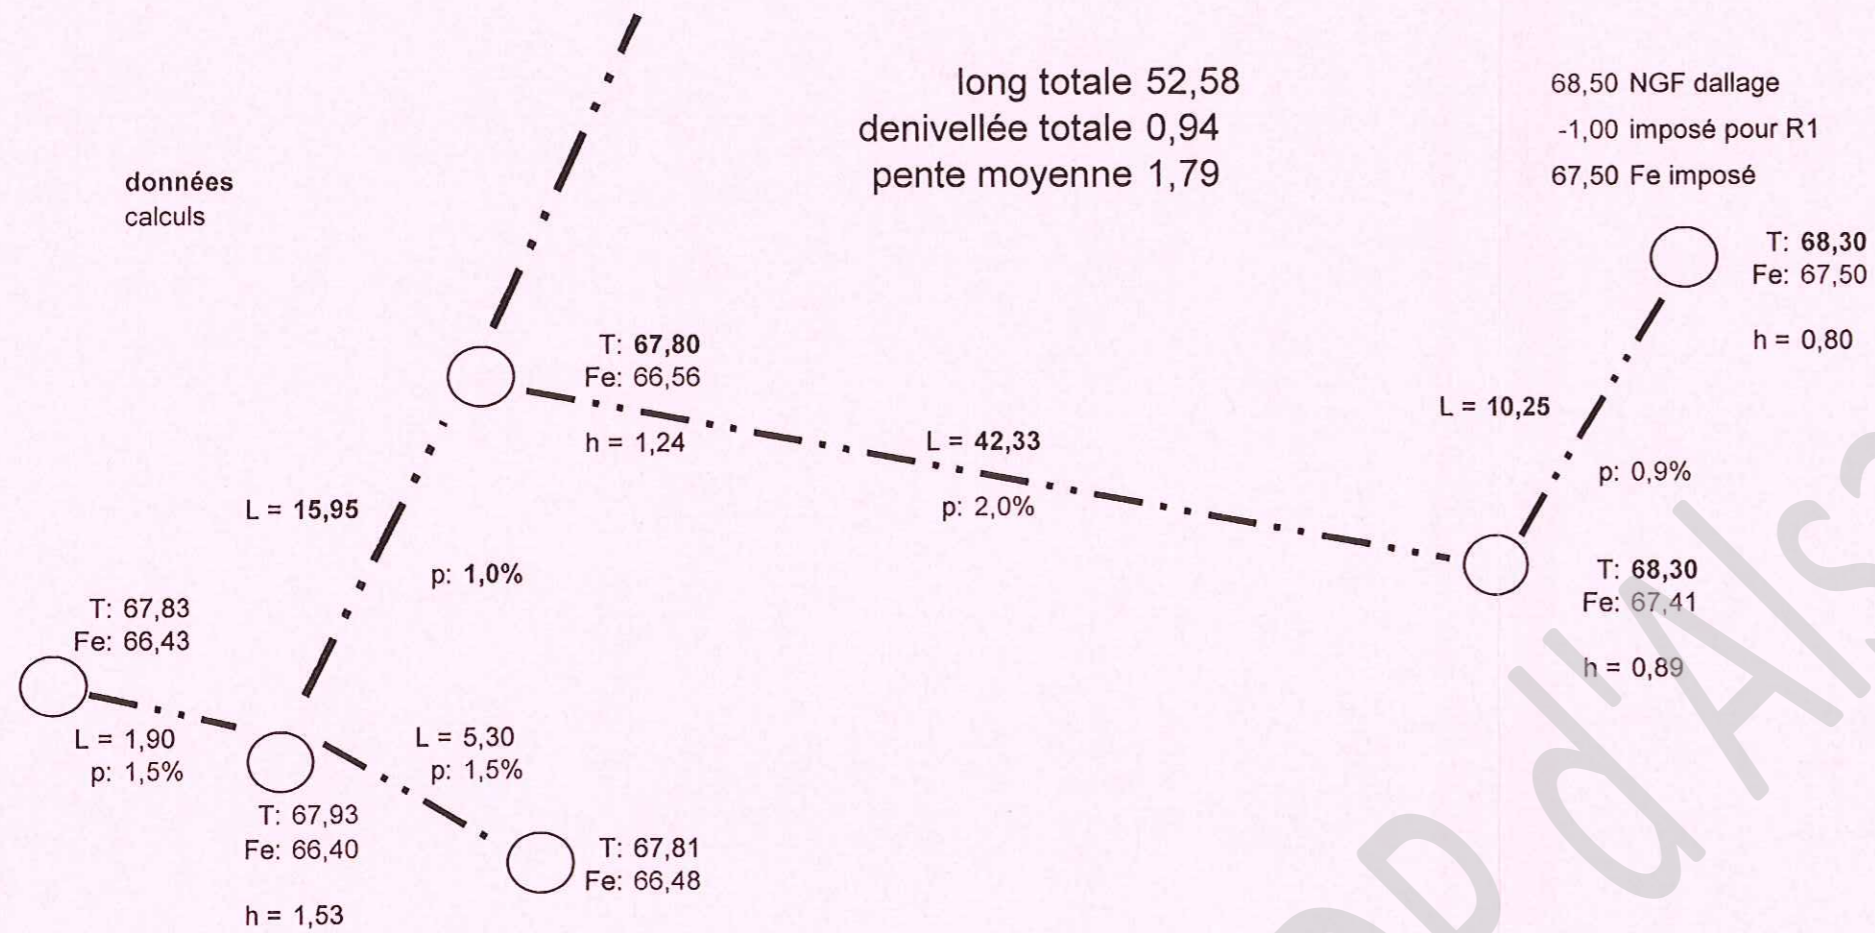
long totale 52,58
denivellée totale 0,94
pente moyenne 1,79

68,50 NGF dallage
-1,00 imposé pour R1
67,50 Fe imposé

données
calculs

T: 68,30
Fe: 67,50

h = 0,80

T: 67,80
Fe: 66,56

h = 1,24

L = 10,25

L = 42,33

p: 0,9%

L = 15,95

p: 2,0%

p: 1,0%

T: 68,30
Fe: 67,41

h = 0,89

T: 67,83
Fe: 66,43

L = 1,90
p: 1,5%

L = 5,30
p: 1,5%

T: 67,93
Fe: 66,40

h = 1,53

T: 67,81
Fe: 66,48

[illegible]